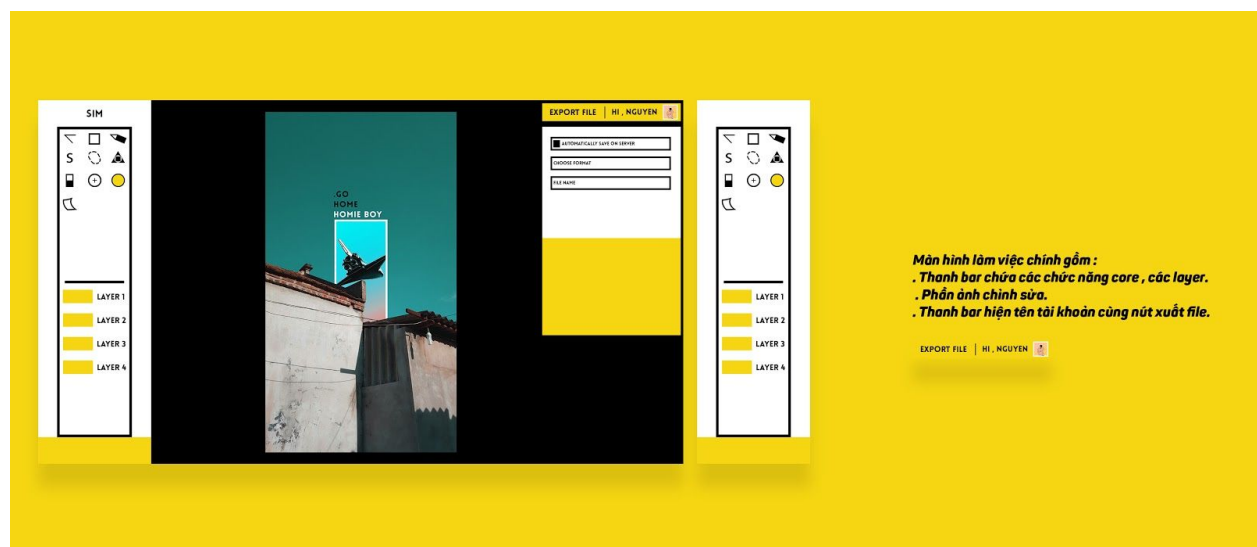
SIM

LAYER 1
LAYER 2
LAYER 3
LAYER 4

.GO
HOME
HOMIE BOY

EXPORT FILE | HI , NGUYEN

AUTOMATICALLY SAVE ON SERVER
CHOOSE FORMAT
FILE NAME

LAYER 1
LAYER 2
LAYER 3
LAYER 4

Màn hình làm việc chính gồm :
. Thanh bar chứa các chức năng core , các layer.
. Phần ảnh chỉnh sửa.
. Thanh bar hiện tên tài khoản cùng nút xuất file.

EXPORT FILE | HI , NGUYEN